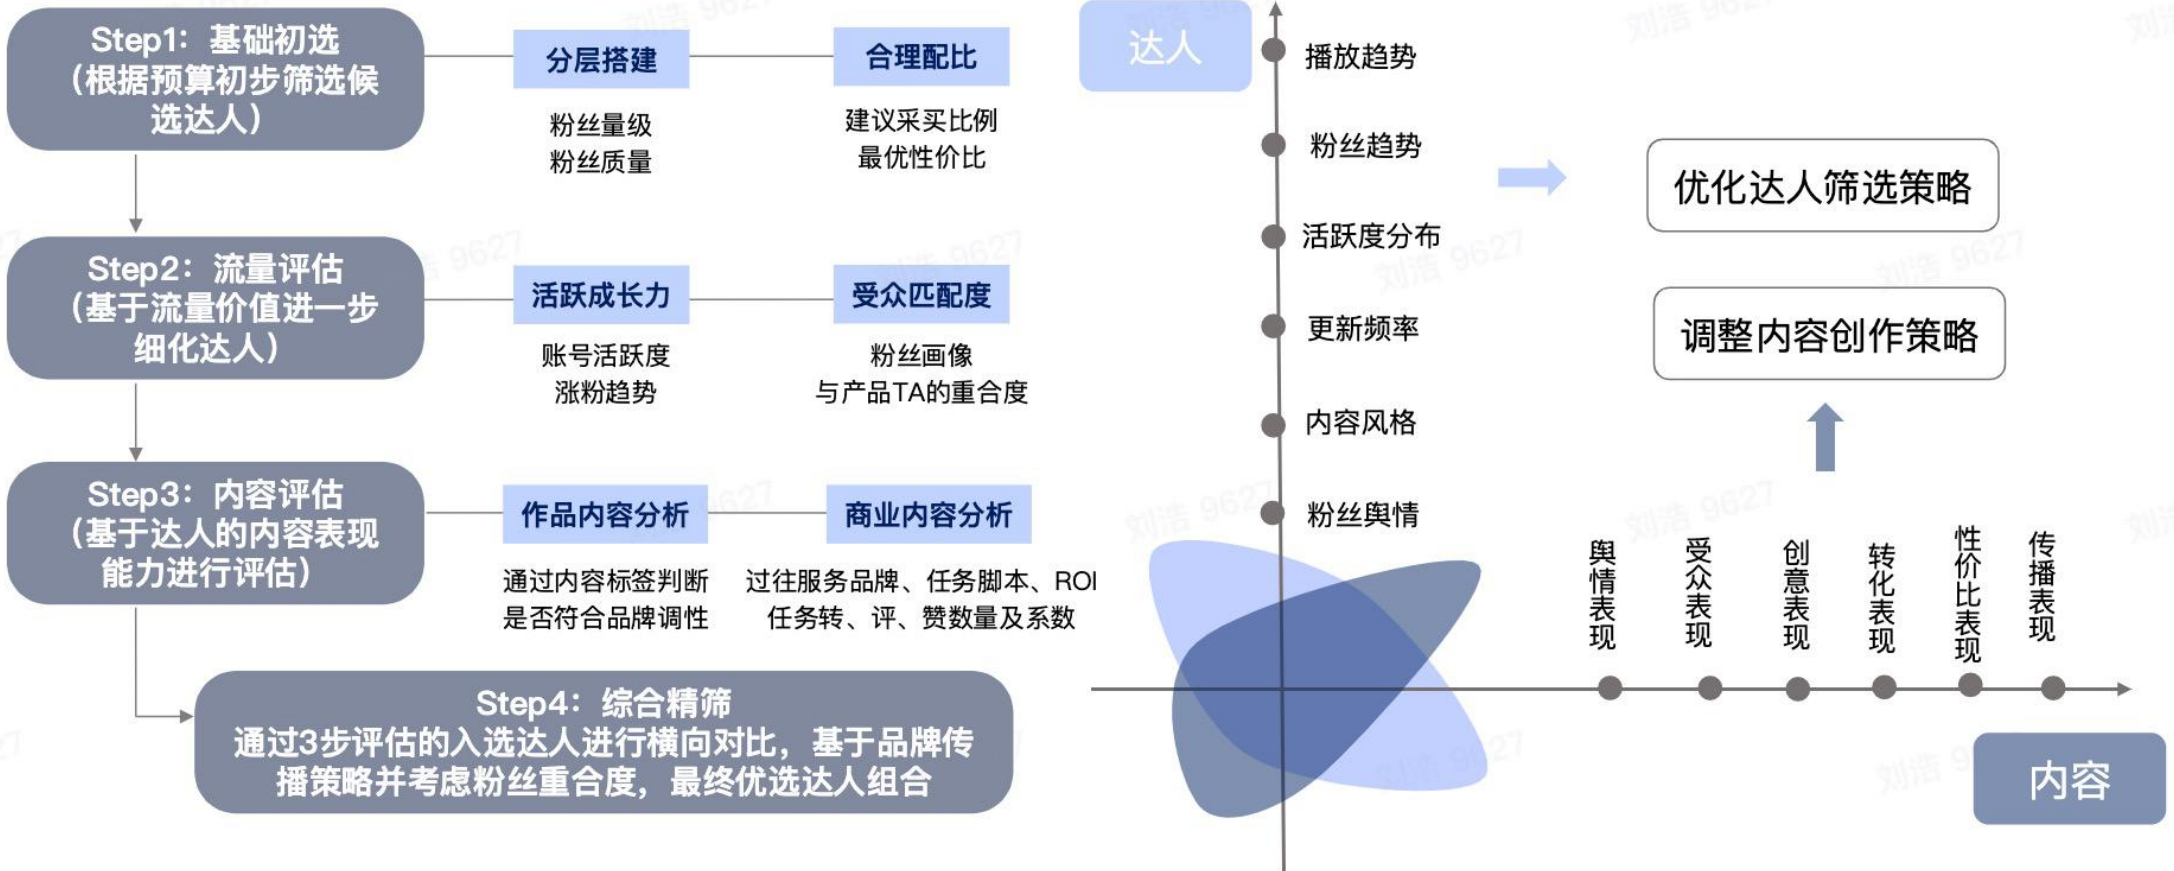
Step1：基础初选
（根据预算初步筛选候选达人）

分层搭建
粉丝量级
粉丝质量

合理配比
建议采买比例
最优性价比

Step2：流量评估
（基于流量价值进一步细化达人）

活跃成长力
账号活跃度
涨粉趋势

受众匹配度
粉丝画像
与产品TA的重合度

Step3：内容评估
（基于达人的内容表现能力进行评估）

作品内容分析
通过内容标签判断
是否符合品牌调性

商业内容分析
过往服务品牌、任务脚本、ROI
任务转、评、赞数量及系数

Step4：综合精筛
通过3步评估的入选达人进行横向对比，基于品牌传播策略并考虑粉丝重合度，最终优选达人组合

达人
播放趋势
粉丝趋势
活跃度分布
更新频率
内容风格
粉丝舆情

优化达人筛选策略
调整内容创作策略

舆情表现
受众表现
创意表现
转化表现
性价比表现
传播表现

内容

刘浩 9627